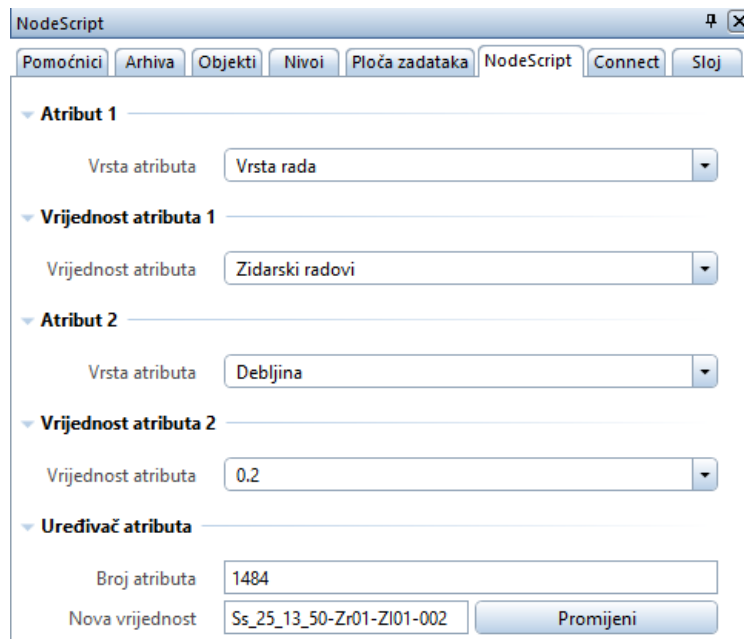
NodeScript

Pomoćnici | Arhiva | Objekti | Nivoi | Ploča zadataka | NodeScript | Connect | Sloj

Atribut 1

Vrsta atributa | Vrsta rada

Vrijednost atributa 1

Vrijednost atributa | Zidarski radovi

Atribut 2

Vrsta atributa | Debljina

Vrijednost atributa 2

Vrijednost atributa | 0.2

Uređivač atributa

Broj atributa | 1484

Nova vrijednost | Ss_25_13_50-Zr01-ZI01-002 | Promijeni